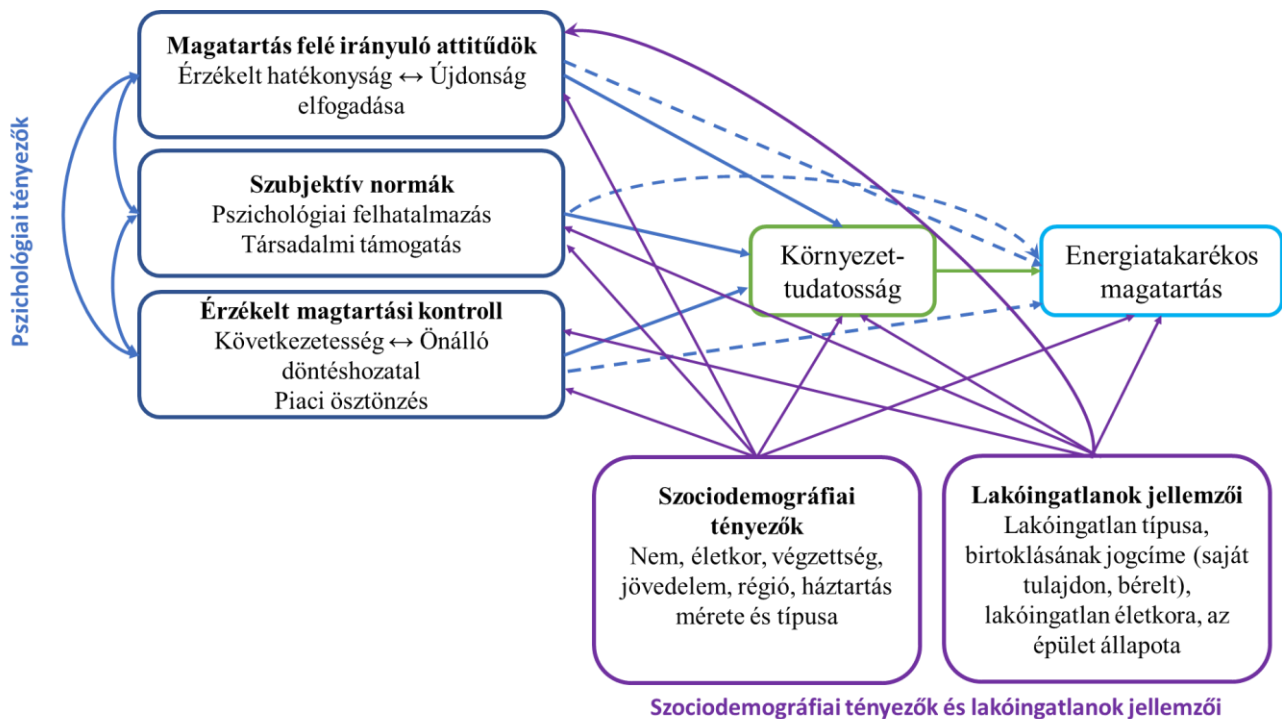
Pszichológiai tényezők

**Magatartás felé irányuló attitűdök**
Érzékelt hatékonyság ↔ Újdonság elfogadása

**Szubjektív normák**
Pszichológiai felhatalmazás
Társadalmi támogatás

**Érzékelt magtartási kontroll**
Következetesség ↔ Önálló döntéshozatal
Piaci ösztönzés

Környezet-tudatosság

Energiatakarékos magatartás

**Szociodemográfiai tényezők**
Nem, életkor, végzettség, jövedelem, régió, háztartás mérete és típusa

**Lakóingatlanok jellemzői**
Lakóingatlan típusa, birtoklásának jogcíme (saját tulajdon, bérelt), lakóingatlan életkora, az épület állapota

Szociodemográfiai tényezők és lakóingatlanok jellemzői